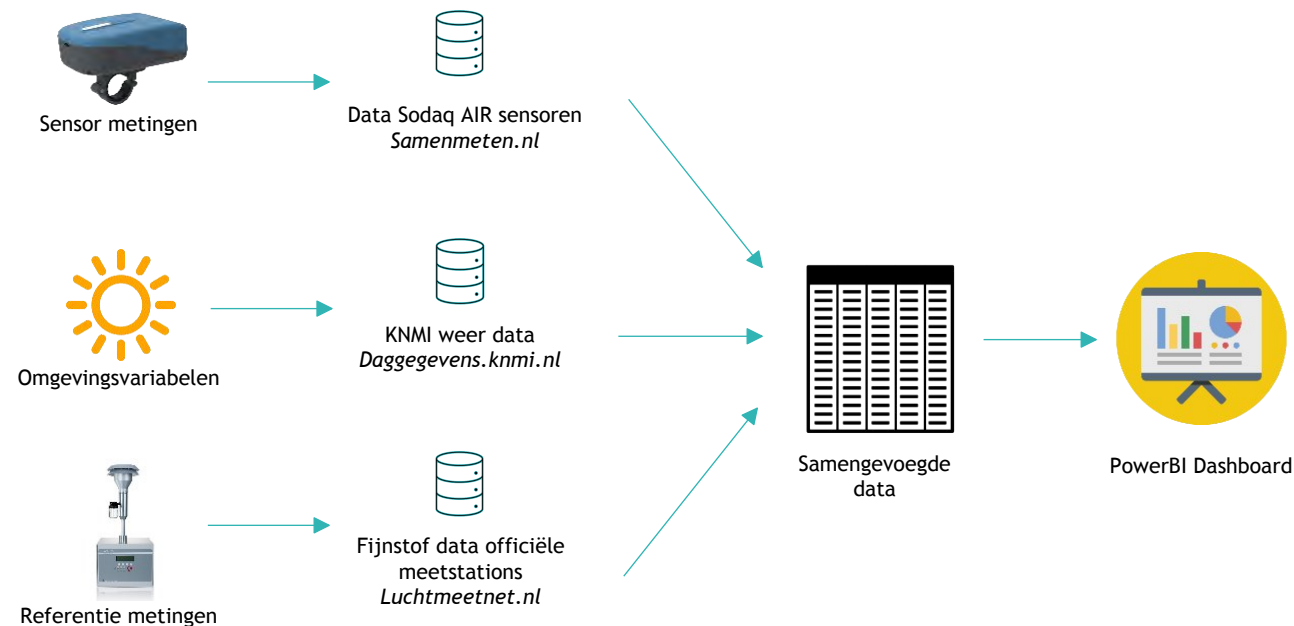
Sensor metingen

Data Sodaq AIR sensoren
*Samenmeten.nl*

Omgevingsvariabelen

KNMI weer data
*Daggegevens.knmi.nl*

Referentie metingen

Fijnstof data officiële meetstations
*Luchtmeetnet.nl*

Samengevoegde data

PowerBI Dashboard